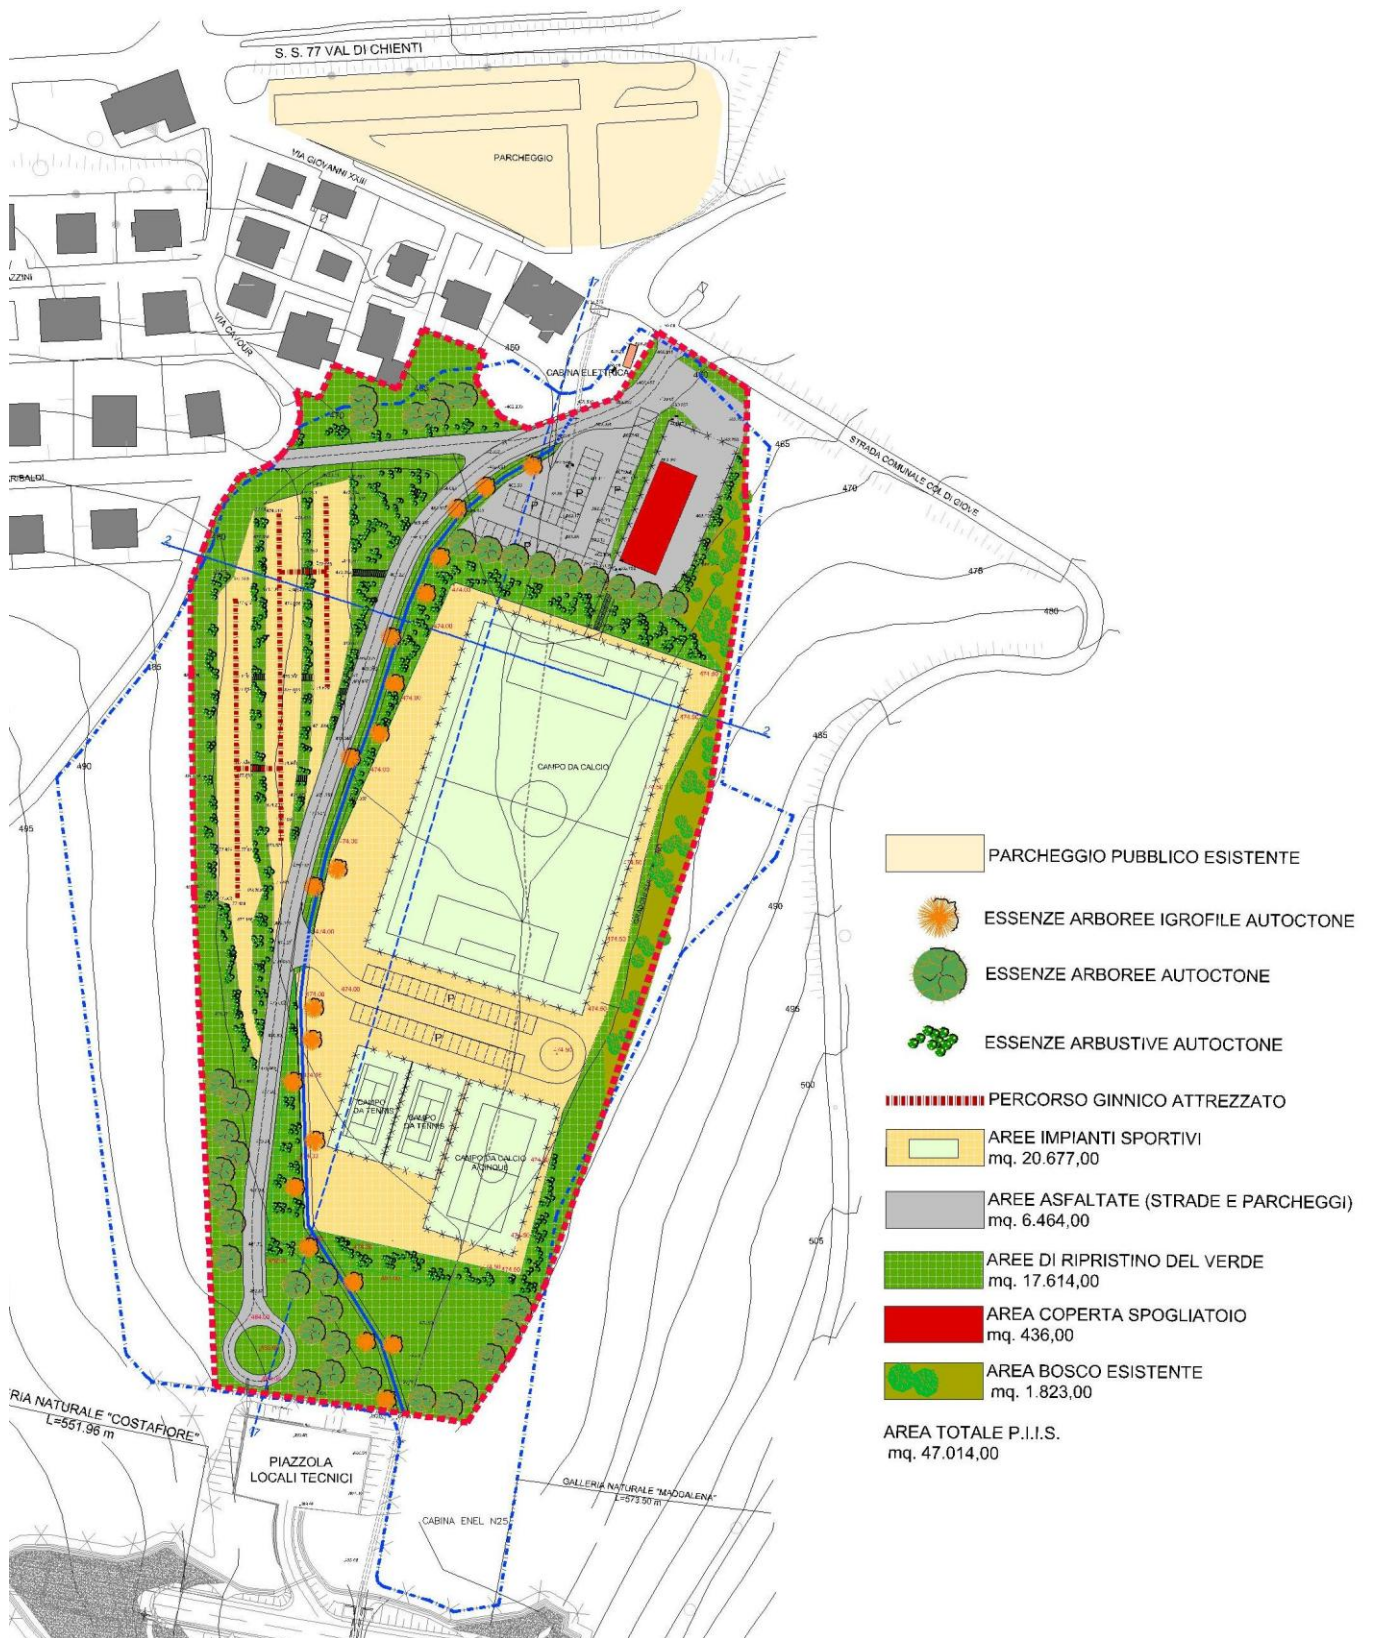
S. S. 77 VAL DI CHIENTI

PARCHEGGIO

VIA GIOVANNI XXIII

ZZINI

VIA CAVOUR

459

CABINA ELETTRICA

460

465

STRADA COMUNALE COL DI GIOVE

470

RIBALDI

2

P

P

P

P

475

480

485

2

485

490

495

CAMPO DA CALCIO

P

P

CAMPO DA TENNIS

CAMPO DA TENNIS

CAMPO DA CALCIO A CINQUE

490

495

500

505

RIA NATURALE "COSTAFIORE" L=551.96 m

PIAZZOLA LOCALI TECNICI

GALLERIA NATURALE "MADDALENA" L=573.50 m

CABINA ENEL N25

PARCHEGGIO PUBBLICO ESISTENTE

ESSENZE ARBOREE IGROFILE AUTOCTONE

ESSENZE ARBOREE AUTOCTONE

ESSENZE ARBUSTIVE AUTOCTONE

PERCORSO GINNICO ATTREZZATO

AREE IMPIANTI SPORTIVI
mq. 20.677,00

AREE ASFALTATE (STRADE E PARCHEGGI)
mq. 6.464,00

AREE DI RIPRISTINO DEL VERDE
mq. 17.614,00

AREA COPERTA SPOGLIATOIO
mq. 436,00

AREA BOSCO ESISTENTE
mq. 1.823,00

AREA TOTALE P.I.I.S.
mq. 47.014,00